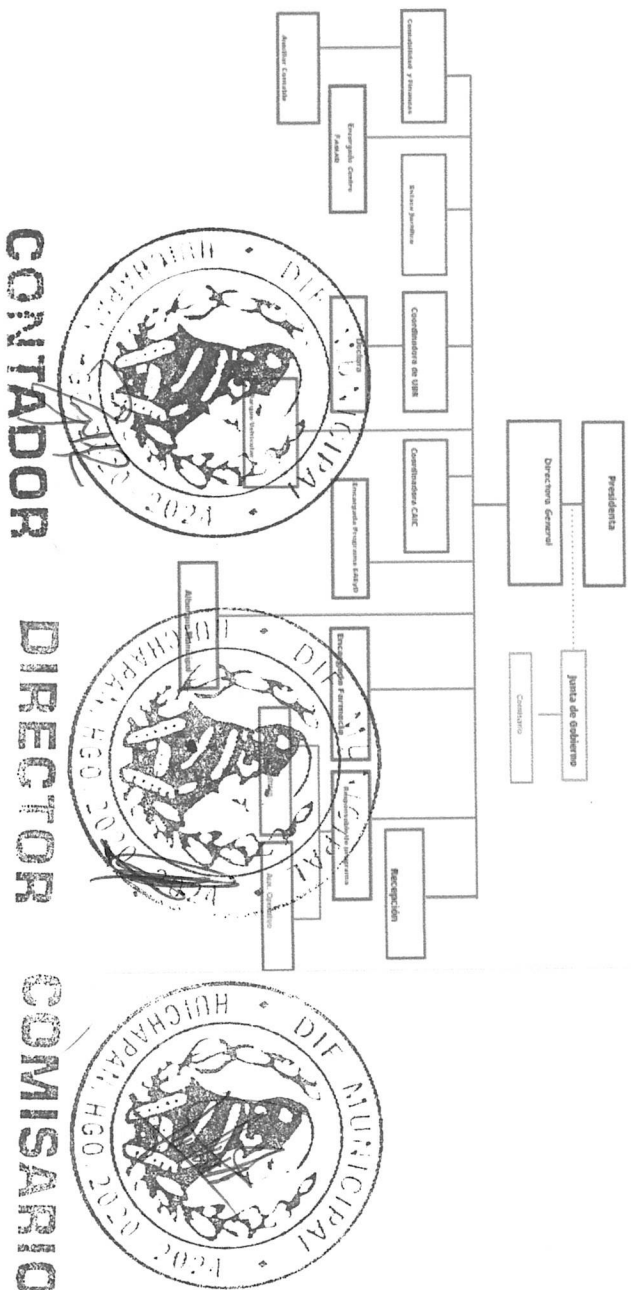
Presidenta

Directora General

Junta de Gobierno

Comisario

Contabilidad y Finanzas

Auxiliar Contable

Encargado Centro Fusado

Enlace Jurídico

Doctora

Coordinadora de UBR

Coordinadora CAIC

Encargada Programa EAEyD

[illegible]

Almacenista

Encargada Farmacia

Responsable de programa

Recepción

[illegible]

Aux. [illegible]

DIF MUNICIPAL HUICHAPAN, HGO. 2020-2024

DIF MUNICIPAL HUICHAPAN, HGO. 2020-2024

DIF MUNICIPAL HUICHAPAN, HGO. 2020-2024

CONTADOR

DIRECTOR

COMISARIO